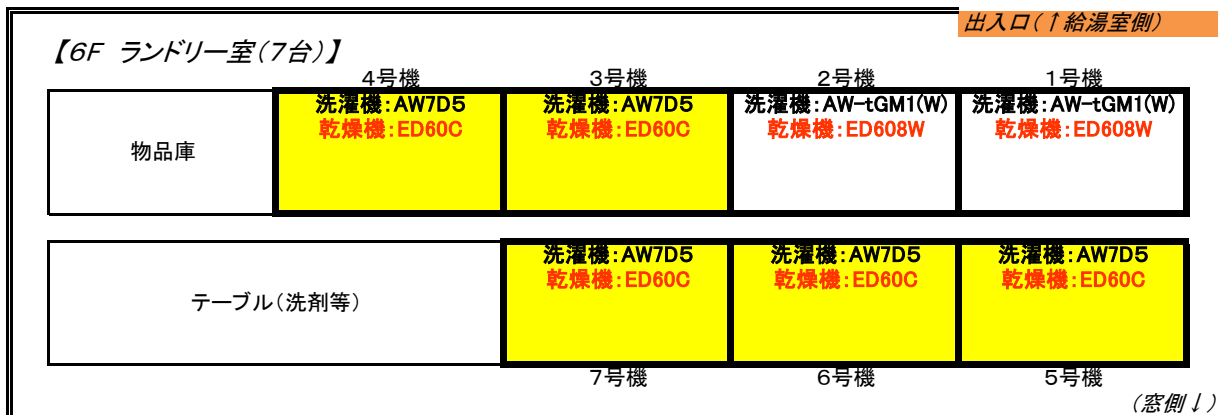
出入口（↑給湯室側）

【6F ランドリー室（7台）】

| | 4号機 | 3号機 | 2号機 | 1号機 |
|---|---|---|---|---|
| 物品庫 | 洗濯機：AW7D5 乾燥機：ED60C | 洗濯機：AW7D5 乾燥機：ED60C | 洗濯機：AW-tGM1(W) 乾燥機：ED608W | 洗濯機：AW-tGM1(W) 乾燥機：ED608W |

| | 洗濯機：AW7D5 乾燥機：ED60C | 洗濯機：AW7D5 乾燥機：ED60C | 洗濯機：AW7D5 乾燥機：ED60C |
|---|---|---|---|
| テーブル（洗剤等） | 7号機 | 6号機 | 5号機 |

（窓側↓）